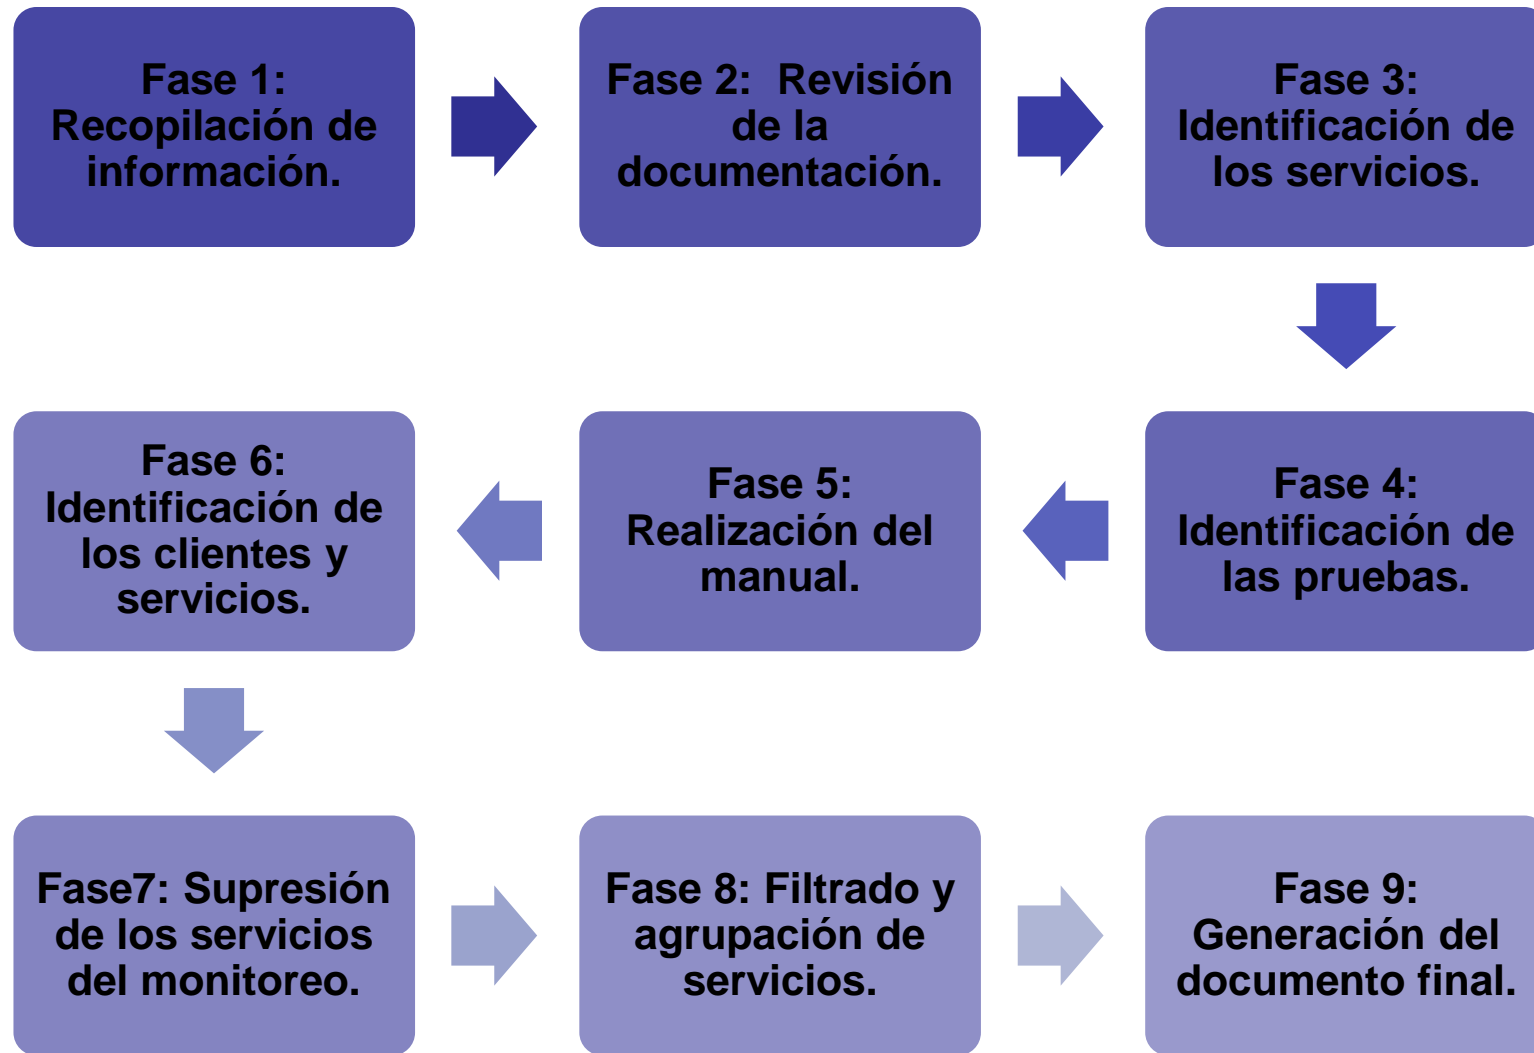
Fase 1: Recopilación de información.

Fase 2: Revisión de la documentación.

Fase 3: Identificación de los servicios.

Fase 4: Identificación de las pruebas.

Fase 5: Realización del manual.

Fase 6: Identificación de los clientes y servicios.

Fase7: Supresión de los servicios del monitoreo.

Fase 8: Filtrado y agrupación de servicios.

Fase 9: Generación del documento final.